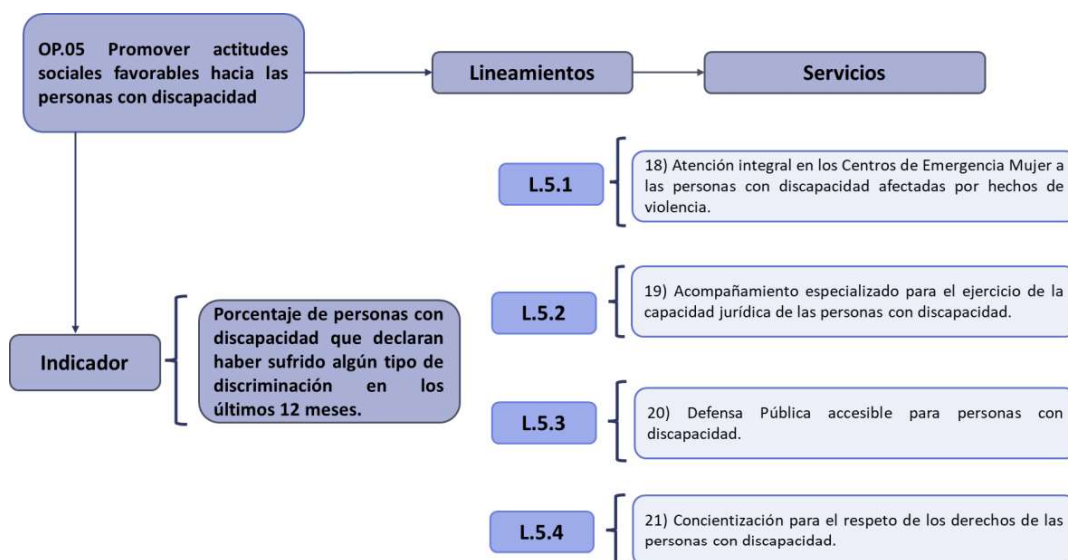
OP.05 Promover actitudes sociales favorables hacia las personas con discapacidad

Lineamientos

Servicios

L.5.1

18) Atención integral en los Centros de Emergencia Mujer a las personas con discapacidad afectadas por hechos de violencia.

L.5.2

19) Acompañamiento especializado para el ejercicio de la capacidad jurídica de las personas con discapacidad.

Indicador

Porcentaje de personas con discapacidad que declaran haber sufrido algún tipo de discriminación en los últimos 12 meses.

L.5.3

20) Defensa Pública accesible para personas con discapacidad.

L.5.4

21) Concientización para el respeto de los derechos de las personas con discapacidad.